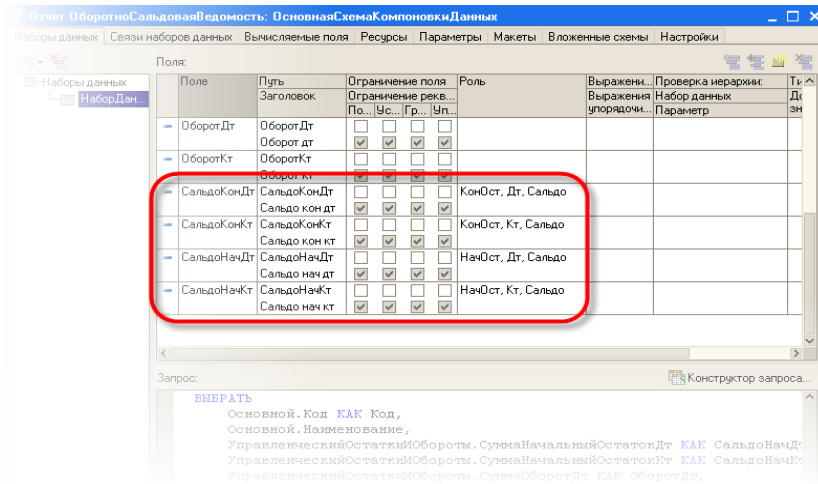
Отчет ОборотноСальдоваяВедомость: ОсновнаяСхемаКомпоновкиДанных

Наборы данных | Связи наборов данных | Вычисляемые поля | Ресурсы | Параметры | Макеты | Вложенные схемы | Настройки

Наборы данных
НаборДан...

Поля:

| Поле | Путь / Заголовок | Ограничение поля / Ограничение рекв... По... Ус... Гр... Уп... | Роль | Выражени... / Выражения упорядочи... | Проверка иерархии: / Набор данных / Параметр |
|---|---|---|---|---|---|
| ОборотДт | ОборотДт / Оборот дт | | | | |
| ОборотКт | ОборотКт / Оборот кт | | | | |
| СальдоКонДт | СальдоКонДт / Сальдо кон дт | | КонОст, Дт, Сальдо | | |
| СальдоКонКт | СальдоКонКт / Сальдо кон кт | | КонОст, Кт, Сальдо | | |
| СальдоНачДт | СальдоНачДт / Сальдо нач дт | | НачОст, Дт, Сальдо | | |
| СальдоНачКт | СальдоНачКт / Сальдо нач кт | | НачОст, Кт, Сальдо | | |

Запрос:
Конструктор запроса...

ВЫБРАТЬ
Основной.Код КАК Код,
Основной.Наименование,
УправленческийОстаткиИОбороты.СуммаНачальныйОстатокДт КАК СальдоНачДт
УправленческийОстаткиИОбороты.СуммаНачальныйОстатокКт КАК СальдоНачКт
УправленческийОстаткиИОбороты.СуммаОборотДт КАК ОборотДт,